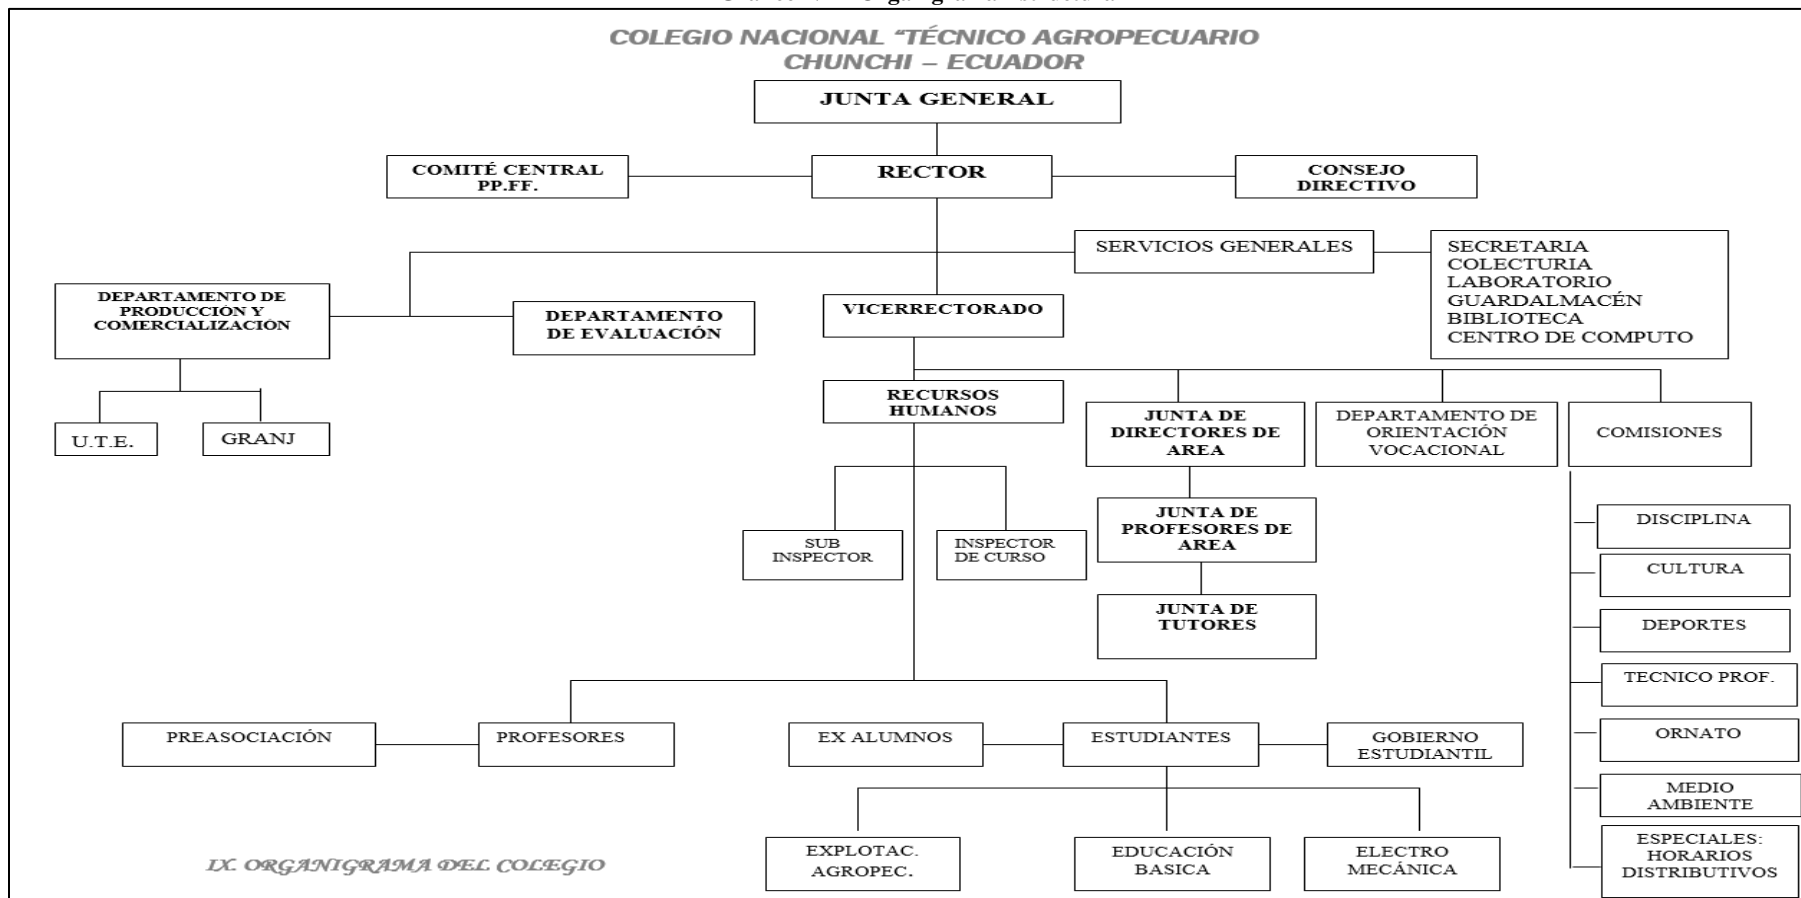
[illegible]

COLEGIO NACIONAL "TÉCNICO AGROPECUARIO
CHUNCHI – ECUADOR

JUNTA GENERAL

COMITÉ CENTRAL PP.FF.

RECTOR

CONSEJO DIRECTIVO

SERVICIOS GENERALES

SECRETARIA
COLECTURIA
LABORATORIO
GUARDALMACÉN
BIBLIOTECA
CENTRO DE COMPUTO

DEPARTAMENTO DE PRODUCCIÓN Y COMERCIALIZACIÓN

DEPARTAMENTO DE EVALUACIÓN

VICERRECTORADO

U.T.E.

GRANJ

RECURSOS HUMANOS

JUNTA DE DIRECTORES DE AREA

DEPARTAMENTO DE ORIENTACIÓN VOCACIONAL

COMISIONES

SUB INSPECTOR

INSPECTOR DE CURSO

JUNTA DE PROFESORES DE AREA

JUNTA DE TUTORES

DISCIPLINA

CULTURA

DEPORTES

TECNICO PROF.

ORNATO

MEDIO AMBIENTE

ESPECIALES: HORARIOS DISTRIBUTIVOS

PREASOCIACIÓN

PROFESORES

EX ALUMNOS

ESTUDIANTES

GOBIERNO ESTUDIANTIL

EXPLOTAC. AGROPEC.

EDUCACIÓN BASICA

ELECTRO MECÁNICA

IX. ORGANIGRAMA DEL COLEGIO